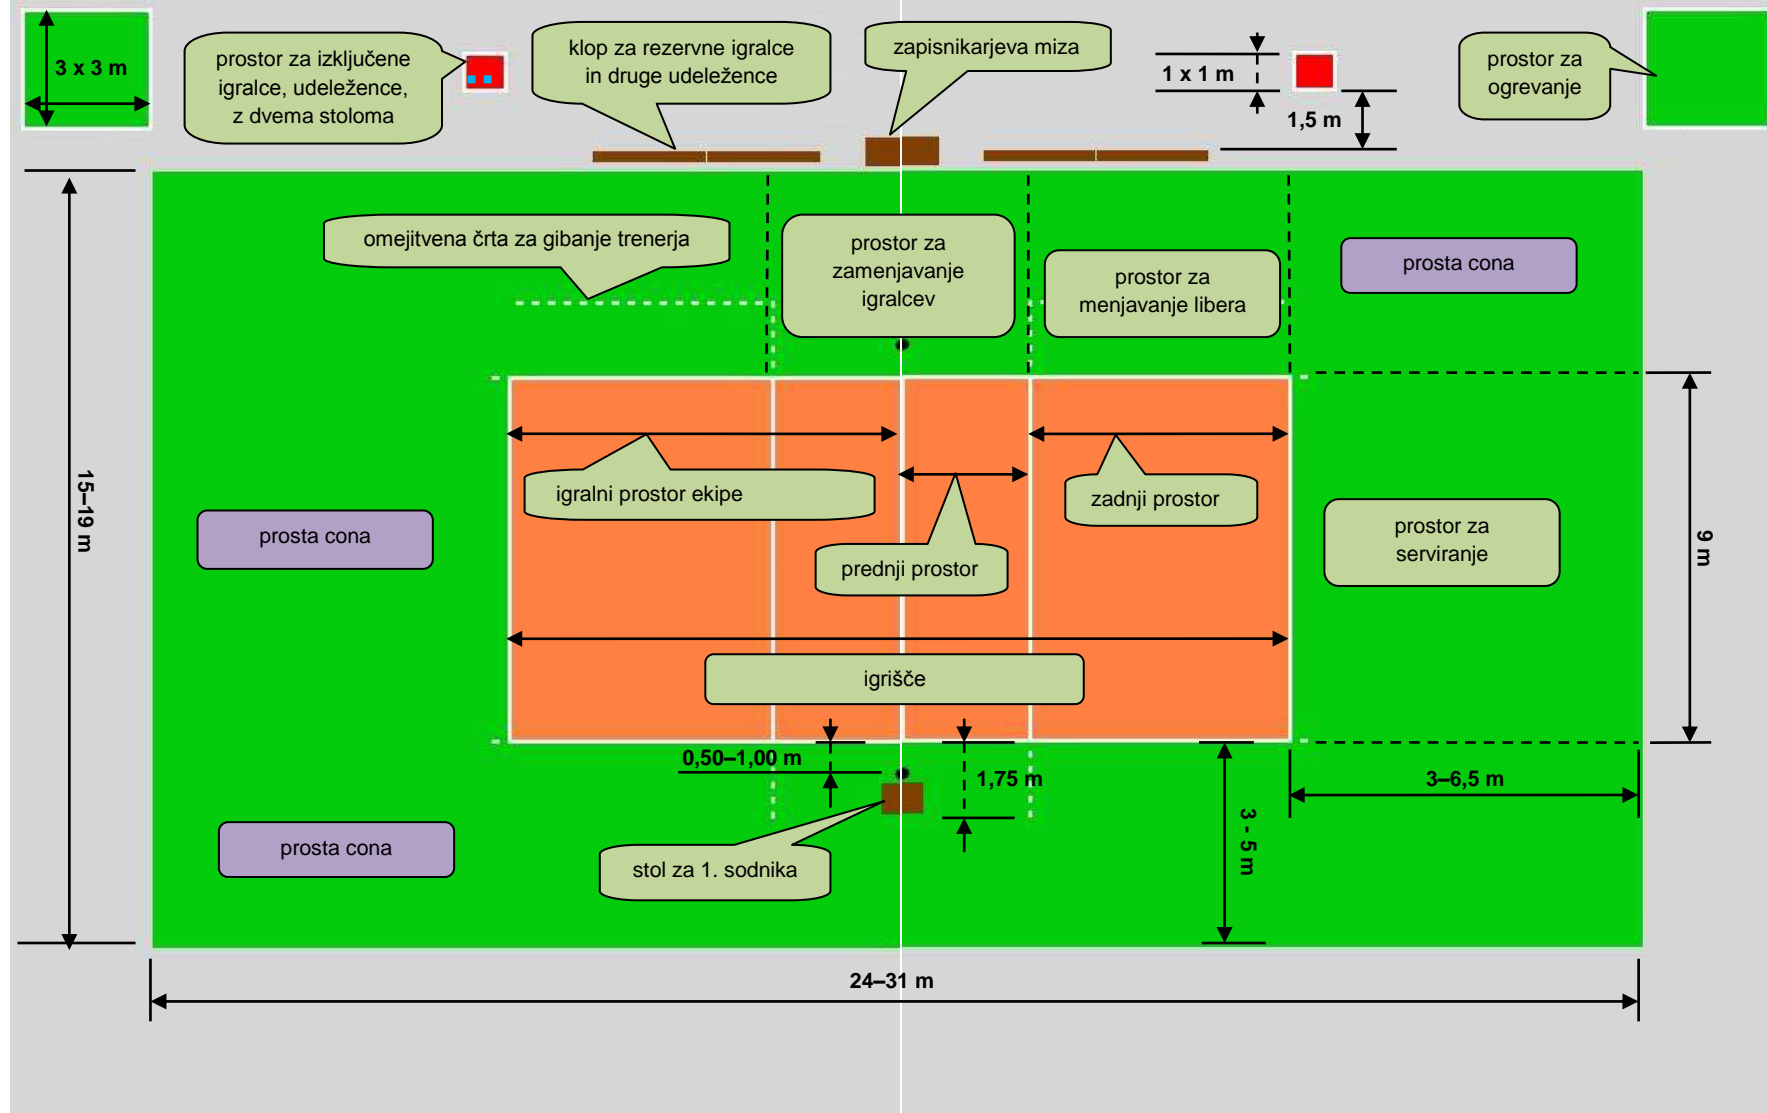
3 x 3 m

prostor za izključene igralce, udeležence, z dvema stoloma

klop za rezervne igralce in druge udeležence

zapisnikarjeva miza

1 x 1 m

1,5 m

prostor za ogrevanje

15–19 m

omejitvena črta za gibanje trenerja

prostor za zamenjavanje igralcev

prostor za menjavanje libera

prosta cona

igralni prostor ekipe

zadnji prostor

prosta cona

prednji prostor

prostor za serviranje

9 m

igrišče

0,50–1,00 m

1,75 m

3–6,5 m

3 - 5 m

prosta cona

stol za 1. sodnika

24–31 m